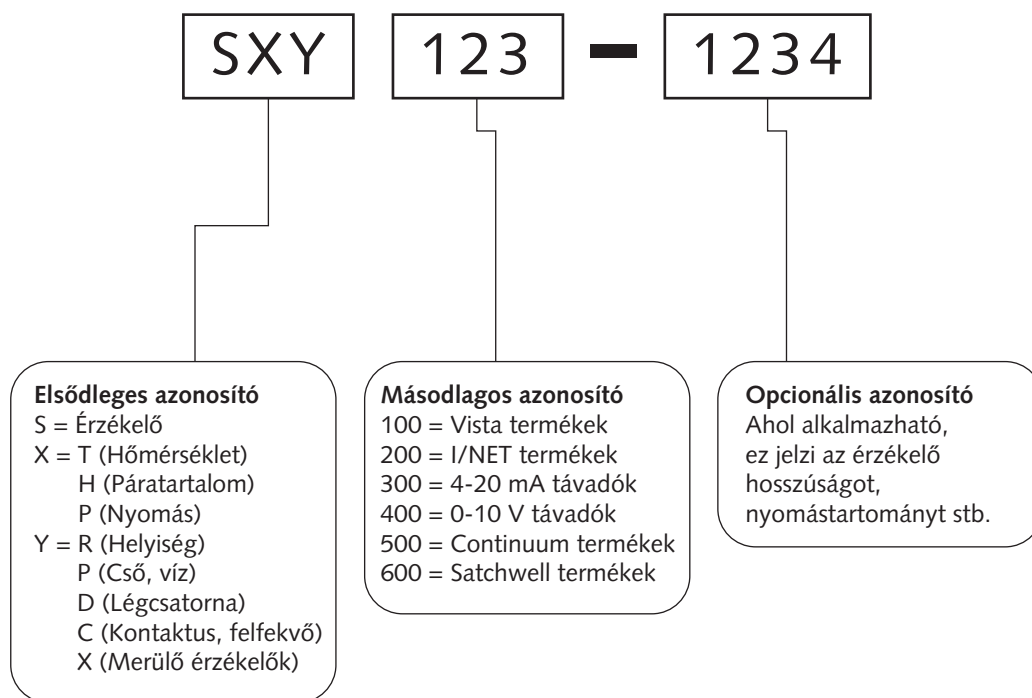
SXY 123 – 1234

Elsődleges azonosító
S = Érzékelő
X = T (Hőmérséklet)
H (Páratartalom)
P (Nyomás)
Y = R (Helyiség)
P (Cső, víz)
D (Légcsatorna)
C (Kontaktus, felfekvő)
X (Merülő érzékelők)

Másodlagos azonosító
100 = Vista termékek
200 = I/NET termékek
300 = 4-20 mA távadók
400 = 0-10 V távadók
500 = Continuum termékek
600 = Satchwell termékek

Opcionális azonosító
Ahol alkalmazható, ez jelzi az érzékelő hosszúságot, nyomástartományt stb.